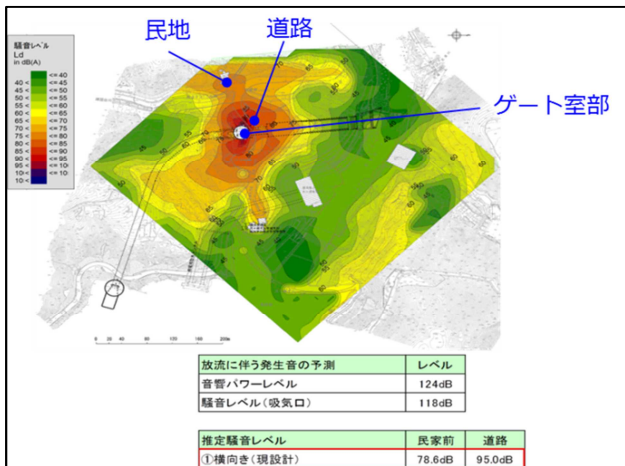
民地

道路

ゲート室部

騒音レベル
Ld
in dB(A)

<= 40
40 < <= 45
45 < <= 50
50 < <= 55
55 < <= 60
60 < <= 65
65 < <= 70
70 < <= 75
75 < <= 80
80 < <= 85
85 < <= 90
90 < <= 95
95 < <= 10
10 < <= 10
10 <

0 20 40 80 120 160 200m

| 放流に伴う発生音の予測 | レベル |
|---|---|
| 音響パワーレベル | 124dB |
| 騒音レベル（吸気口） | 118dB |

| 推定騒音レベル | 民家前 | 道路 |
|---|---|---|
| ①横向き（現設計） | 78.6dB | 95.0dB |